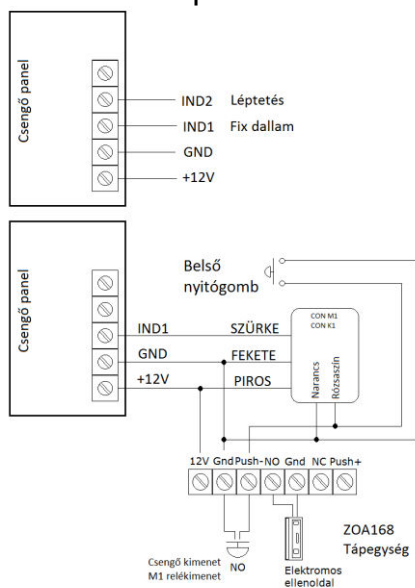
Csengő panel

IND2 Léptetés
IND1 Fix dallam
GND
+12V

Csengő panel

Belső nyitógomb

CON M1
CON K1

IND1 SZÜRKE
GND FEKETE
+12V PIROS

Narancs
Rózsaszín

12V Gnd Push-NO Gnd NC Push+

ZOA168
Tápegység

Csengő kimenet
M1 relékimenet
NO

Elektromos ellenoldal